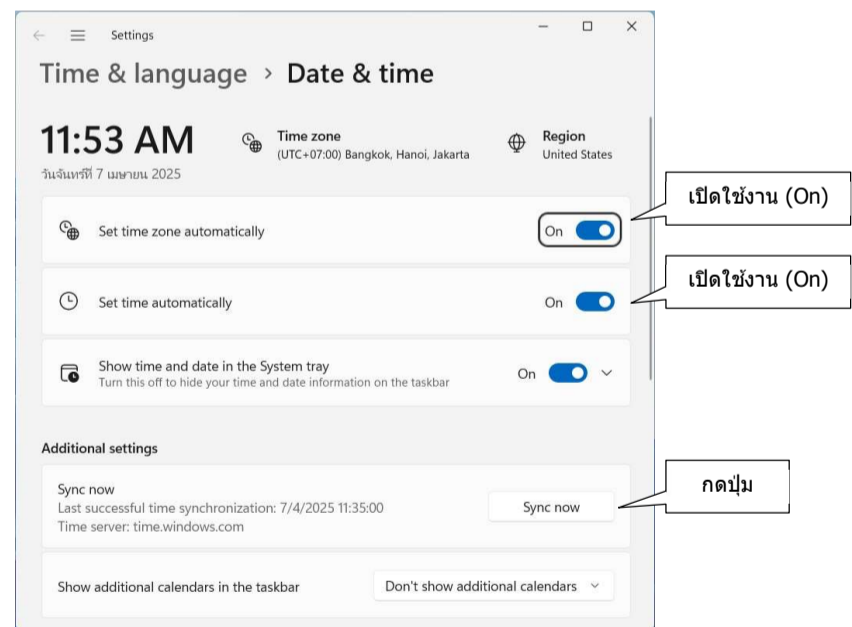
Settings

Time & language > Date & time

11:53 AM
วันจันทร์ที่ 7 เมษายน 2025

Time zone
(UTC+07:00) Bangkok, Hanoi, Jakarta

Region
United States

Set time zone automatically
On

เปิดใช้งาน (On)

Set time automatically
On

เปิดใช้งาน (On)

Show time and date in the System tray
Turn this off to hide your time and date information on the taskbar
On

Additional settings

Sync now
Last successful time synchronization: 7/4/2025 11:35:00
Time server: time.windows.com
Sync now

กดปุ่ม

Show additional calendars in the taskbar
Don't show additional calendars